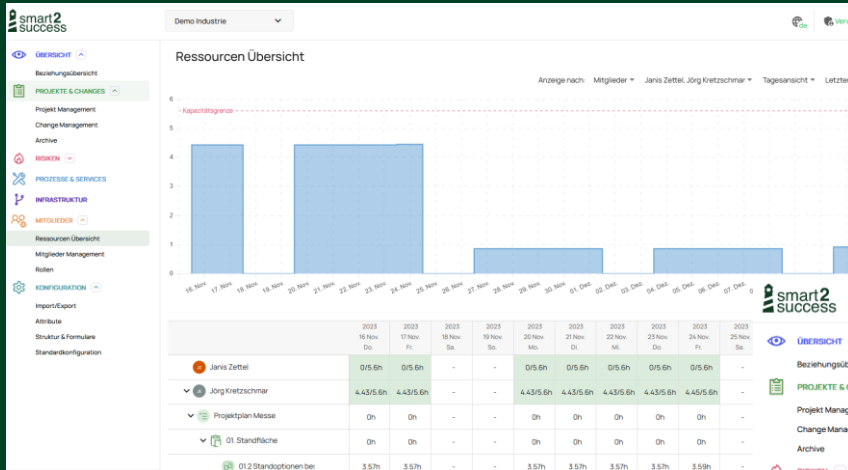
smart2success

Demo Industrie

de

Ver

ÜBERSICHT

Beziehungsübersicht

PROJEKTE & CHANGES

Projekt Management

Change Management

Archive

RISIKEN

PROZESSE & SERVICES

INFRASTRUKTUR

MITGLIEDER

Ressourcen Übersicht

Mitglieder Management

Rollen

KONFIGURATION

Import/Export

Attribute

Struktur & Formulare

Standardkonfiguration

Ressourcen Übersicht

Anzeige nach: Mitglieder Janis Zettel, Jörg Kretzschmar Tagesansicht Letzter

6

5

4

3

2

1

0

Kapazitätsgrenze

16. Nov. 17. Nov. 18. Nov. 19. Nov. 20. Nov. 21. Nov. 22. Nov. 23. Nov. 24. Nov. 25. Nov. 26. Nov. 27. Nov. 28. Nov. 29. Nov. 30. Nov. 01. Dez. 02. Dez. 03. Dez. 04. Dez. 05. Dez. 06. Dez. 07. Dez.

| | 2023 16. Nov. Do. | 2023 17. Nov. Fr. | 2023 18. Nov. Sa. | 2023 19. Nov. So. | 2023 20. Nov. Mo. | 2023 21. Nov. Di. | 2023 22. Nov. Mi. | 2023 23. Nov. Do. | 2023 24. Nov. Fr. | 2023 25. Nov. Sa. |
|---|---|---|---|---|---|---|---|---|---|---|
| JZ Janis Zettel | 0/5.6h | 0/5.6h | - | - | 0/5.6h | 0/5.6h | 0/5.6h | 0/5.6h | 0/5.6h | - |
| JK Jörg Kretzschmar | 4.43/5.6h | 4.43/5.6h | - | - | 4.43/5.6h | 4.43/5.6h | 4.43/5.6h | 4.43/5.6h | 4.45/5.6h | - |
| Projektplan Messe | 0h | 0h | - | - | 0h | 0h | 0h | 0h | 0h | - |
| 01. Standfläche | 0h | 0h | - | - | 0h | 0h | 0h | 0h | 0h | - |
| 01.2 Standoptionen bei | 3.57h | 3.57h | - | - | 3.57h | 3.57h | 3.57h | 3.57h | 3.59h | - |

smart2success

ÜBERSICHT

Beziehungsüb

PROJEKTE & C

Projekt Manag

Change Mana

Archive